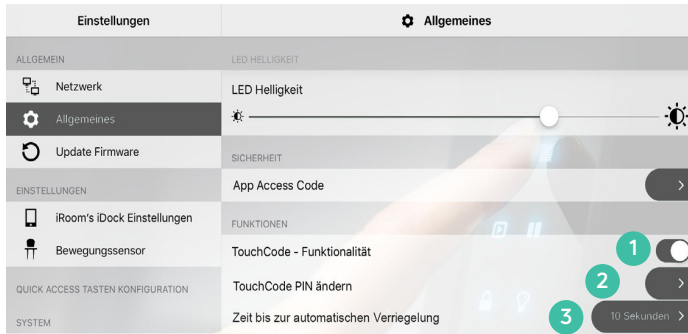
Einstellungen

ALLGEMEIN

Netzwerk

Allgemeines

Update Firmware

EINSTELLUNGEN

iRoom's iDock Einstellungen

Bewegungssensor

QUICK ACCESS TASTEN KONFIGURATION

SYSTEM

Allgemeines

LED HELLIGKEIT

LED Helligkeit

SICHERHEIT

App Access Code

FUNKTIONEN

TouchCode - Funktionalität

1

TouchCode PIN ändern

2

Zeit bis zur automatischen Verriegelung

3

10 Sekunden